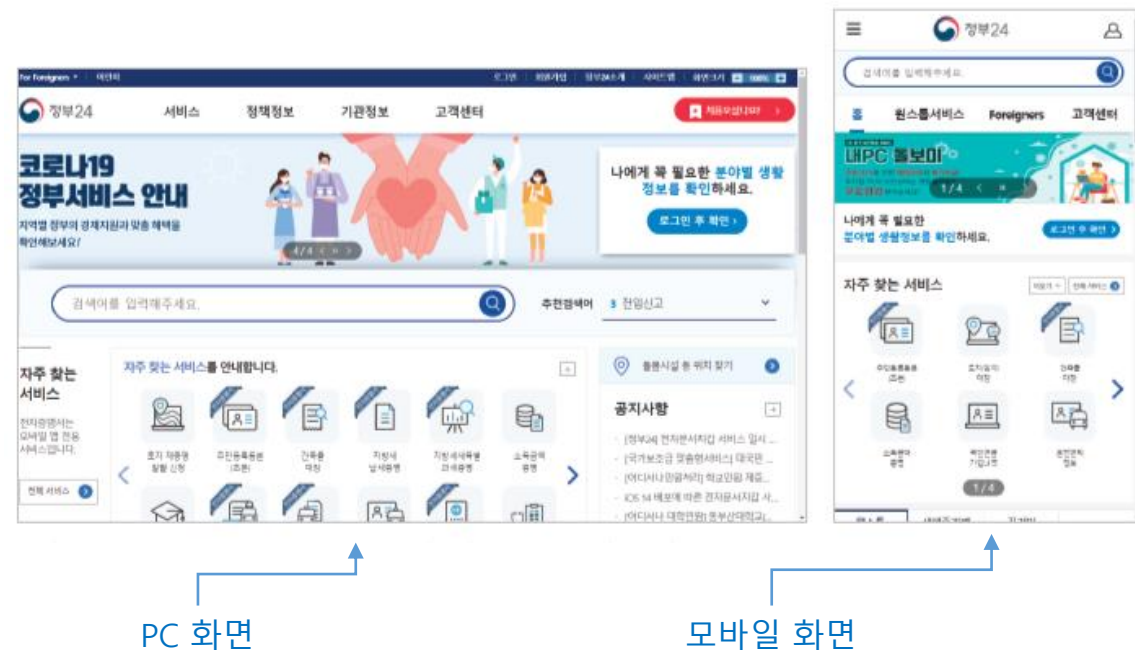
For Foreigners 다언어

로그인 회원가입 정부24소개 사이트맵 화면크기 100%

정부24

서비스 정책정보 기관정보 고객센터

채용우대합니다

코로나19 정부서비스 안내

지역별 정부의 경제지원과 맞춤 혜택을 확인해보세요!

4/4

나에게 꼭 필요한 분야별 생활 정보를 확인하세요.

로그인 후 확인 >

검색어를 입력해주세요.

추천검색어 3 전입신고

자주 찾는 서비스

전자증명서는 모바일 앱 전용 서비스입니다.

전체 서비스

자주 찾는 서비스를 안내합니다.

토지 개발행 열람 신청

주민등록등본 (초본)

건축물 대장

지방세 납세증명

지방세세목별 과세증명

소득금액 증명

돌봄시설 등 위치 찾기

공지사항

[정부24] 전자문서지갑 서비스 일시 ...

[국가보조금 맞춤형서비스] 대국민 ...

[어디서나민원처리] 학교민원 제증...

iOS 14 배포에 따른 전자문서지갑 사...

[어디서나 대학민원] 호부산대학교...

정부24

검색어를 입력해주세요.

홈 원스톱서비스 Foreigners 고객센터

내PC 돌보미

1/4

나에게 꼭 필요한 분야별 생활정보를 확인하세요.

로그인 후 확인 >

자주 찾는 서비스

주민등록등본 (초본)

토지(임야) 대장

건축물 대장

소득금액 증명

복합전용 기업신고

종합민원 정보

1/4

PC 화면

모바일 화면